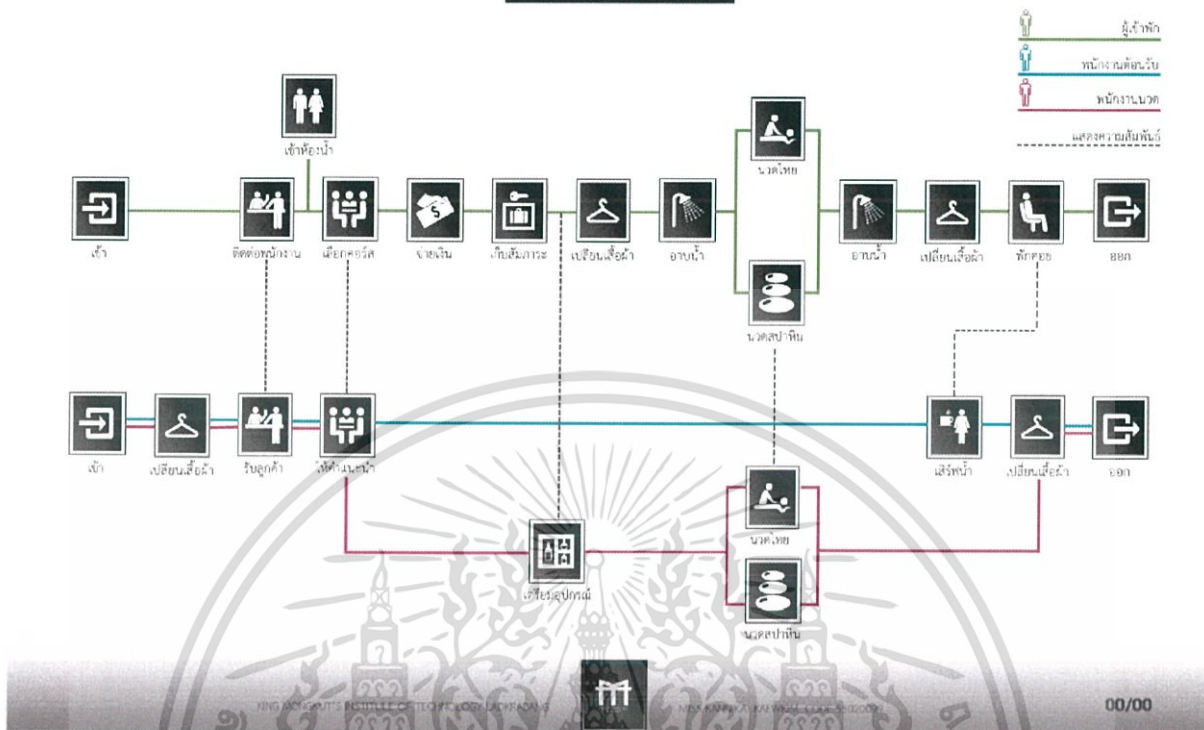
ผู้เข้าพัก
พนักงานต้อนรับ
พนักงานนวด
แสดงความสัมพันธ์

เข้าห้องน้ำ

เข้า
ติดต่อพนักงาน
เลือกคอร์ส
จ่ายเงิน
เก็บสัมภาระ
เปลี่ยนเสื้อผ้า
อาบน้ำ
นวดไทย
นวดสปาหิน
อาบน้ำ
เปลี่ยนเสื้อผ้า
พักคอย
ออก

เข้า
เปลี่ยนเสื้อผ้า
รับลูกค้า
ให้คำแนะนำ
เสิร์ฟน้ำ
เปลี่ยนเสื้อผ้า
ออก

นวดไทย
เตรียมอุปกรณ์
นวดสปาหิน

KING MONGKUT'S INSTITUTE OF TECHNOLOGY LADKRABANG
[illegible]
00/00